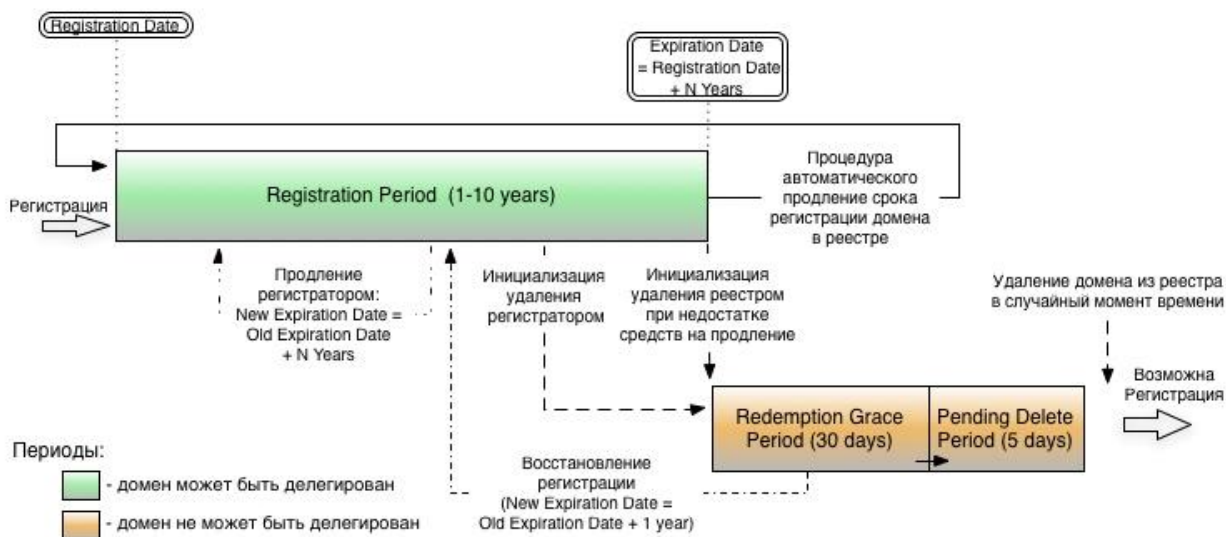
Registration Date

Expiration Date = Registration Date + N Years

Регистрация

Registration Period (1-10 years)

Процедура автоматического продление срока регистрации домена в реестре

Продление регистратором: New Expiration Date = Old Expiration Date + N Years

Инициализация удаления регистратором

Инициализация удаления реестром при недостатке средств на продление

Удаление домена из реестра в случайный момент времени

Возможна Регистрация

Redemption Grace Period (30 days)

Pending Delete Period (5 days)

Периоды:

- домен может быть делегирован

- домен не может быть делегирован

Восстановление регистрации (New Expiration Date = Old Expiration Date + 1 year)